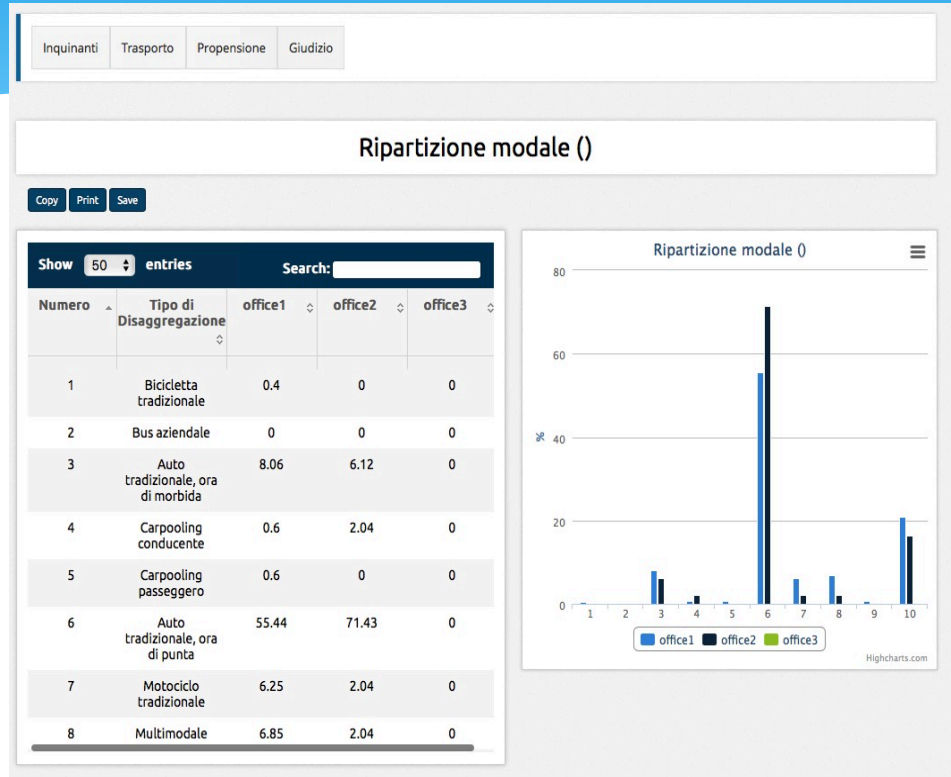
Inquinanti | Trasporto | Propensione | Giudizio

Ripartizione modale ()

Copy Print Save

Show 50 entries Search:

| Numero | Tipo di Disaggregazione | office1 | office2 | office3 |
|---|---|---|---|---|
| 1 | Bicicletta tradizionale | 0.4 | 0 | 0 |
| 2 | Bus aziendale | 0 | 0 | 0 |
| 3 | Auto tradizionale, ora di morbida | 8.06 | 6.12 | 0 |
| 4 | Carpooling conducente | 0.6 | 2.04 | 0 |
| 5 | Carpooling passeggero | 0.6 | 0 | 0 |
| 6 | Auto tradizionale, ora di punta | 55.44 | 71.43 | 0 |
| 7 | Motociclo tradizionale | 6.25 | 2.04 | 0 |
| 8 | Multimodale | 6.85 | 2.04 | 0 |

Ripartizione modale ()

80
60
%
40
20
0
1 2 3 4 5 6 7 8 9 10

office1 office2 office3

Highcharts.com